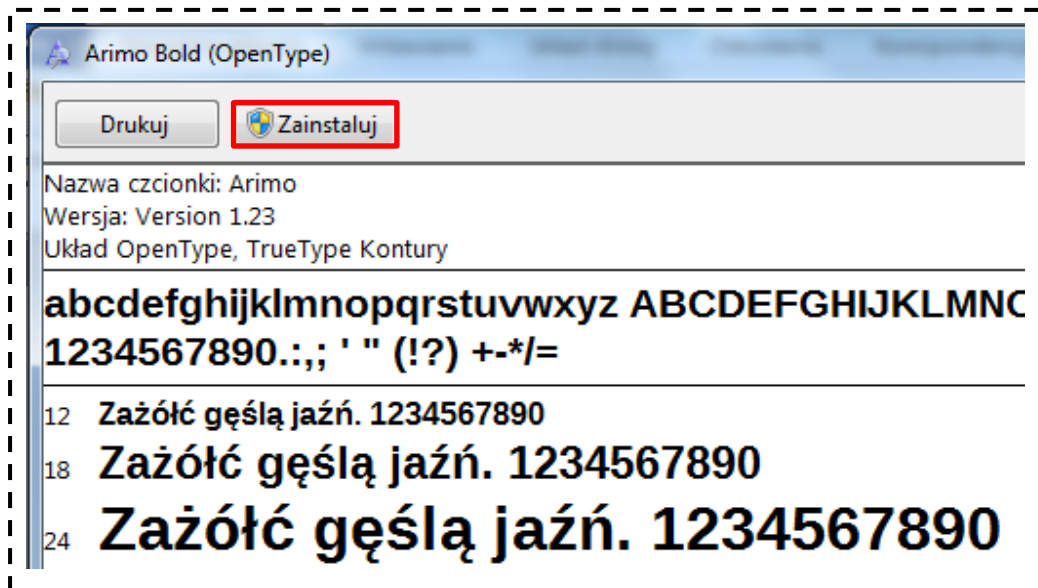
Arimo Bold (OpenType)

Drukuj

Zainstaluj

Nazwa czcionki: Arimo
Wersja: Version 1.23
Układ OpenType, TrueType Kontury

abcdefghijklmnopqrstuvwxyz ABCDEFGHIJKLMNC
1234567890.:,; ' " (!?) +-*/=

12 Zażółć gęślą jaźń. 1234567890
18 Zażółć gęślą jaźń. 1234567890
24 Zażółć gęślą jaźń. 1234567890